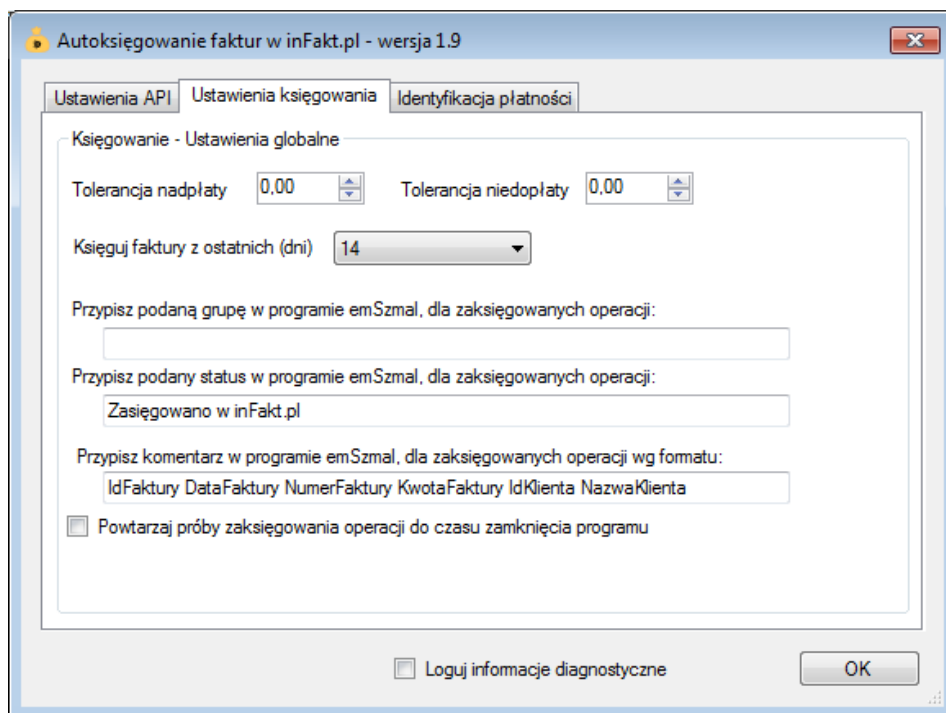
Autoksięgowanie faktur w inFakt.pl - wersja 1.9

Ustawienia API | Ustawienia księgowania | Identyfikacja płatności

Księgowanie - Ustawienia globalne

Tolerancja nadpłaty 0,00

Tolerancja niedopłaty 0,00

Księguj faktury z ostatnich (dni) 14

Przypisz podaną grupę w programie emSzmal, dla zaksięgowanych operacji:

Przypisz podany status w programie emSzmal, dla zaksięgowanych operacji:

Zasięgowano w inFakt.pl

Przypisz komentarz w programie emSzmal, dla zaksięgowanych operacji wg formatu:

IdFaktury DataFaktury NumerFaktury KwotaFaktury IdKlienta NazwaKlienta

Powtarzaj próby zaksięgowania operacji do czasu zamknięcia programu

Loguj informacje diagnostyczne

OK